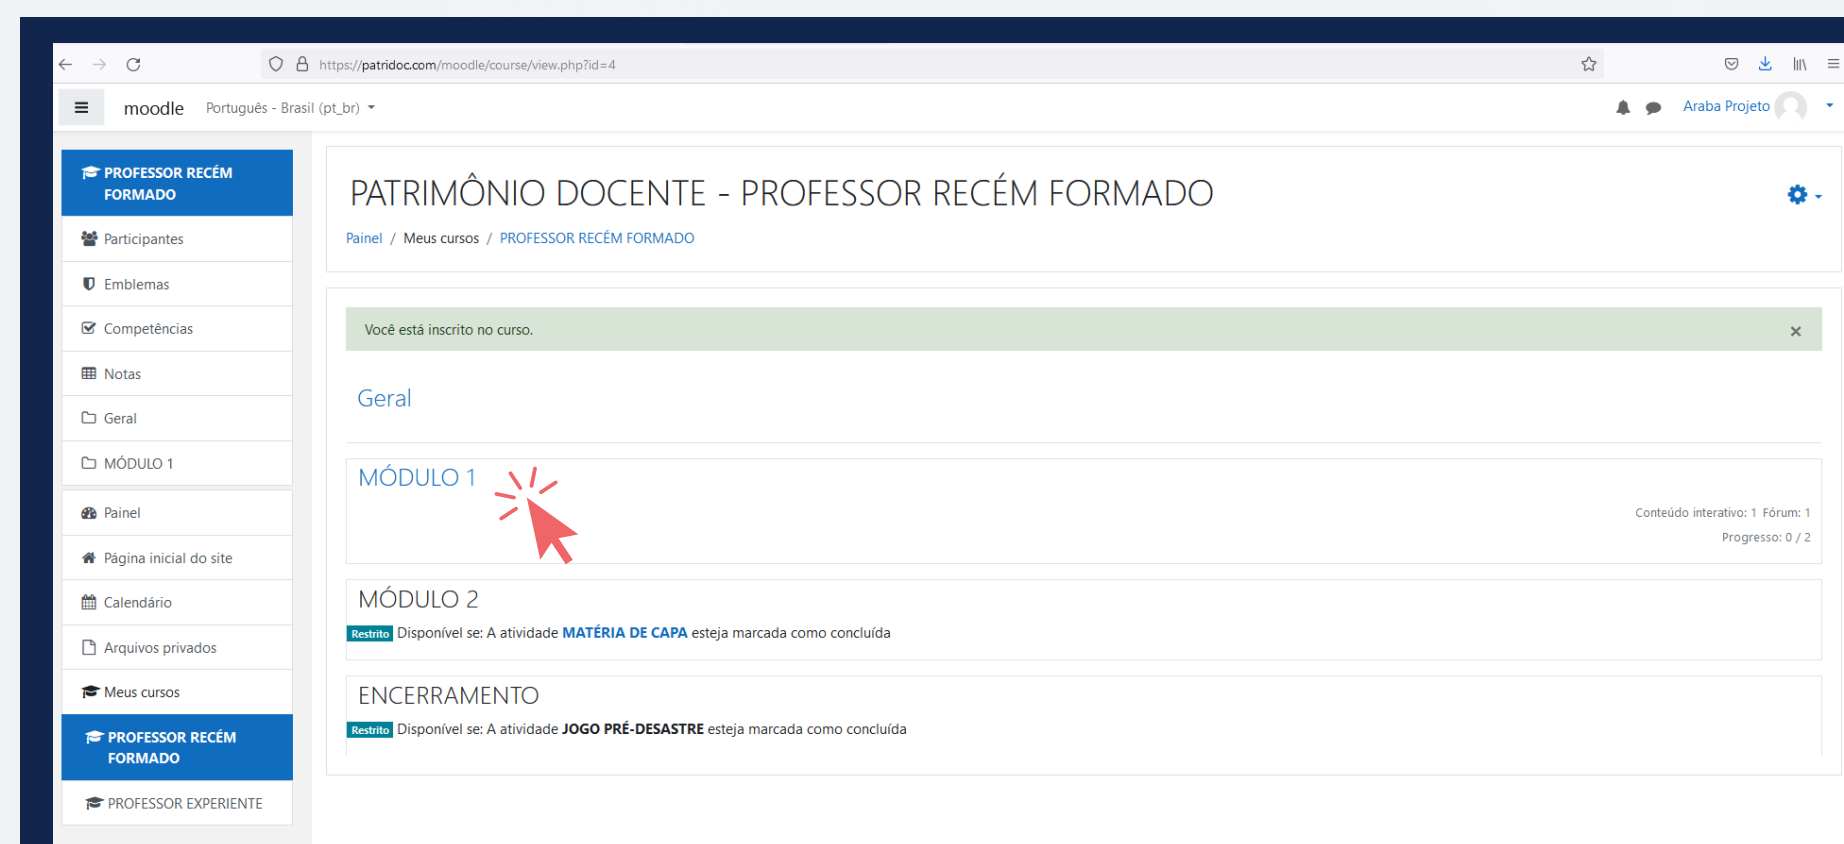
https://patridoc.com/moodle/course/view.php?id=4

moodle Português - Brasil (pt_br)

Araba Projeto

PROFESSOR RECÉM FORMADO

Participantes

Emblemas

Competências

Notas

Geral

MÓDULO 1

Painel

Página inicial do site

Calendário

Arquivos privados

Meus cursos

PROFESSOR RECÉM FORMADO

PROFESSOR EXPERIENTE

PATRIMÔNIO DOCENTE - PROFESSOR RECÉM FORMADO

Painel / Meus cursos / PROFESSOR RECÉM FORMADO

Você está inscrito no curso.

×

Geral

MÓDULO 1

Conteúdo interativo: 1 Fórum: 1

Progresso: 0 / 2

MÓDULO 2

Restrito Disponível se: A atividade MATÉRIA DE CAPA esteja marcada como concluída

ENCERRAMENTO

Restrito Disponível se: A atividade JOGO PRÉ-DESASTRE esteja marcada como concluída